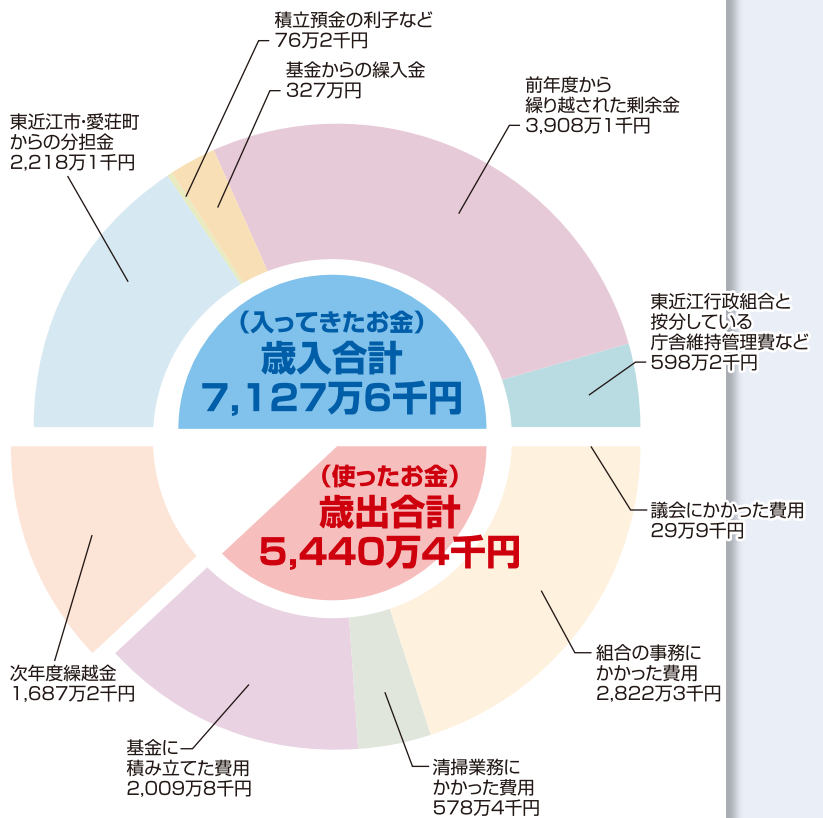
積立預金の利子など
76万2千円

基金からの繰入金
327万円

前年度から
繰り越された剰余金
3,908万1千円

東近江市・愛荘町
からの分担金
2,218万1千円

東近江行政組合と
按分している
庁舎維持管理費など
598万2千円

（入ってきたお金）
歳入合計
7,127万6千円

（使ったお金）
歳出合計
5,440万4千円

議会にかかった費用
29万9千円

組合の事務に
かかった費用
2,822万3千円

次年度繰越金
1,687万2千円

基金に
積み立てた費用
2,009万8千円

清掃業務に
かかった費用
578万4千円